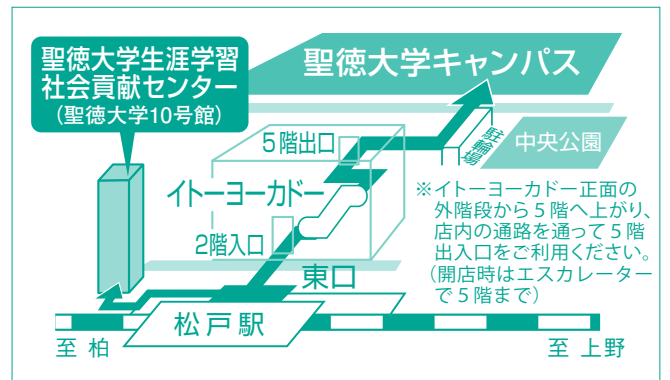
聖徳大学生涯学習社会貢献センター
（聖徳大学10号館）

聖徳大学キャンパス

5階出口

駐輪場

中央公園

イトーヨーカドー

※イトーヨーカドー正面の外階段から5階へ上がり、店内の通路を通って5階出入口をご利用ください。（開店時はエスカレーターで5階まで）

2階入口

東口

松戸駅

至 柏

至 上野